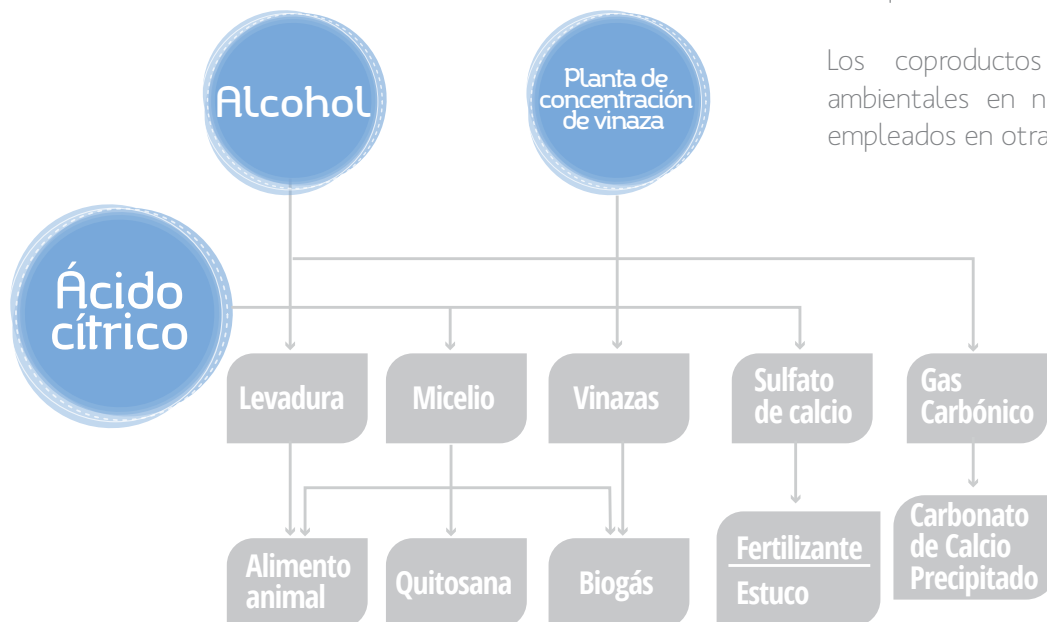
Alcohol

Planta de concentración de vinaza

Los coproductos ambientales en n empleados en otra

Ácido cítrico

Levadura

Micelio

Vinazas

Sulfato de calcio

Gas Carbónico

Alimento animal

Quitosana

Biogás

Fertilizante

Estuco

Carbonato de Calcio Precipitado